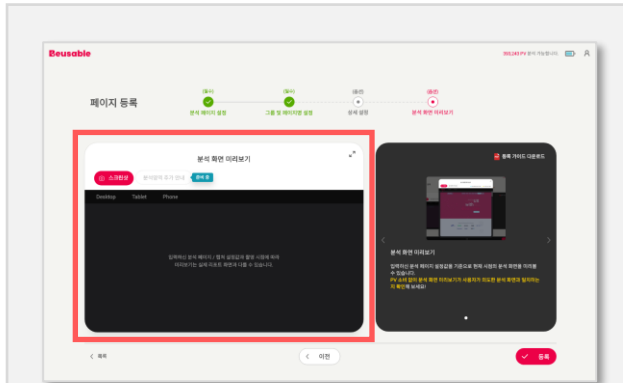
Beusable

300,143 PV 분석 가능합니다.

페이지 등록

(필수) 분석 페이지 설정

(필수) 그룹 및 페이지명 설정

(옵션) 상세 설정

(옵션) 분석 화면 미리보기

분석 화면 미리보기

스크린샷

분석데이터 조기 안내

분석 중

Desktop Tablet Phone

입력하신 분석 페이지 / 형제 설정값과 활성 시점에 따라 미리보기는 실제 리포트 화면과 다를 수 있습니다.

등록 가이드 다운로드

분석 화면 미리보기

입력하신 분석 페이지 설정값을 기준으로 현재 시점의 분석 화면을 미리볼 수 있습니다.

PV 소비 없이 분석 화면 미리보기가 사용자가 의도한 분석 화면과 일치하는지 확인해 보세요!

목록

이전

등록